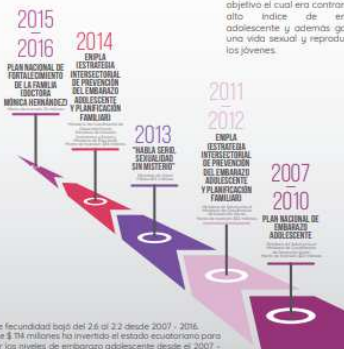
objetivo el cual era contrar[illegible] alto índice de e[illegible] adolescente y además go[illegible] una vida sexual y reprodu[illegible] los jóvenes.

2015
2016
PLAN NACIONAL DE FORTALECIMIENTO DE LA FAMILIA (DOCTORA MÓNICA HERNÁNDEZ)
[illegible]

2014
ENIPLA (ESTRATEGIA INTERSECTORIAL DE PREVENCIÓN DEL EMBARAZO ADOLESCENTE Y PLANIFICACIÓN FAMILIAR)
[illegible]

2013
"HABLA SERIO, SEXUALIDAD SIN MISTERIO"
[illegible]

2011
2012
ENIPLA (ESTRATEGIA INTERSECTORIAL DE PREVENCIÓN DEL EMBARAZO ADOLESCENTE Y PLANIFICACIÓN FAMILIAR)
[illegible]

2007
2010
PLAN NACIONAL DE EMBARAZO ADOLESCENTE
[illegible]

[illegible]e fecundidad bajó del 2.6 al 2.2 desde 2007 - 2016.
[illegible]e $ 114 millones ha invertido el estado ecuatoriano para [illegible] los niveles de embarazo adolescente desde el 2007.